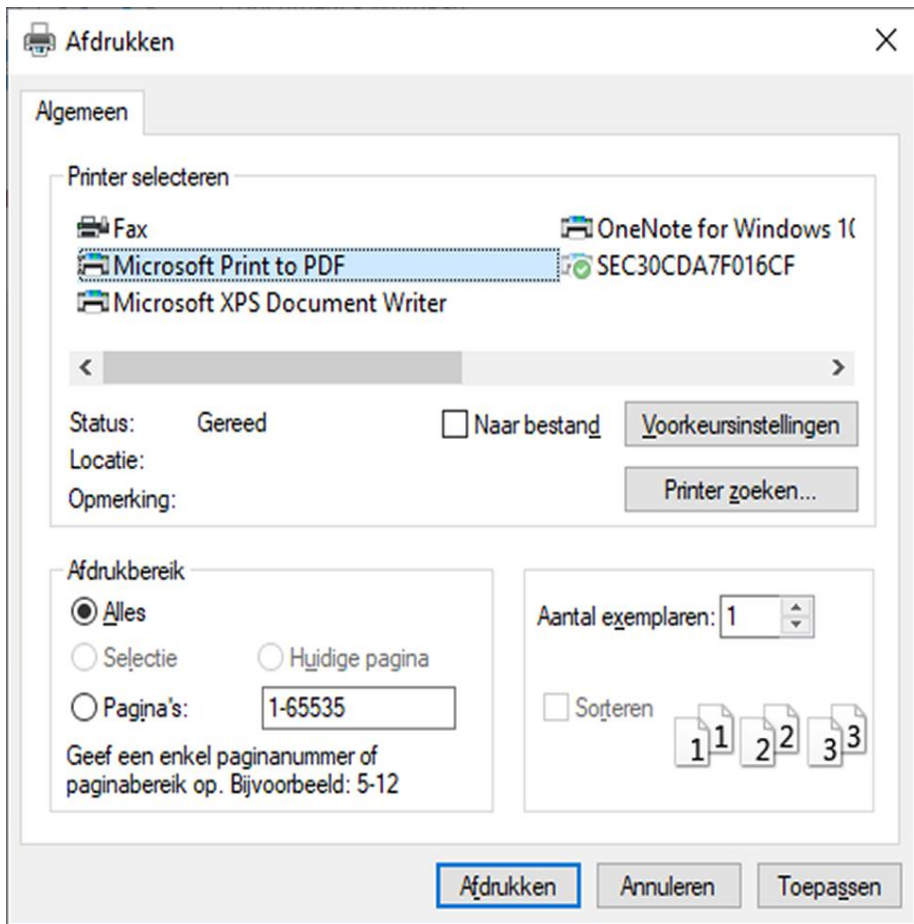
Afdrukken

×

Algemeen

Printer selecteren

Fax
Microsoft Print to PDF
Microsoft XPS Document Writer
OneNote for Windows 1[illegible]
SEC30CDA7F016CF

<
>

Status: Gereed
Locatie:
Opmerking:

Naar bestand
Voorkeursinstellingen
Printer zoeken...

Afdrukbereik
Alles
Selectie
Huidige pagina
Pagina's: 1-65535
Geef een enkel paginanummer of paginabereik op. Bijvoorbeeld: 5-12

Aantal exemplaren: 1

Sorteren
1 1 2 2 3 3

Afdrukken
Annuleren
Toepassen